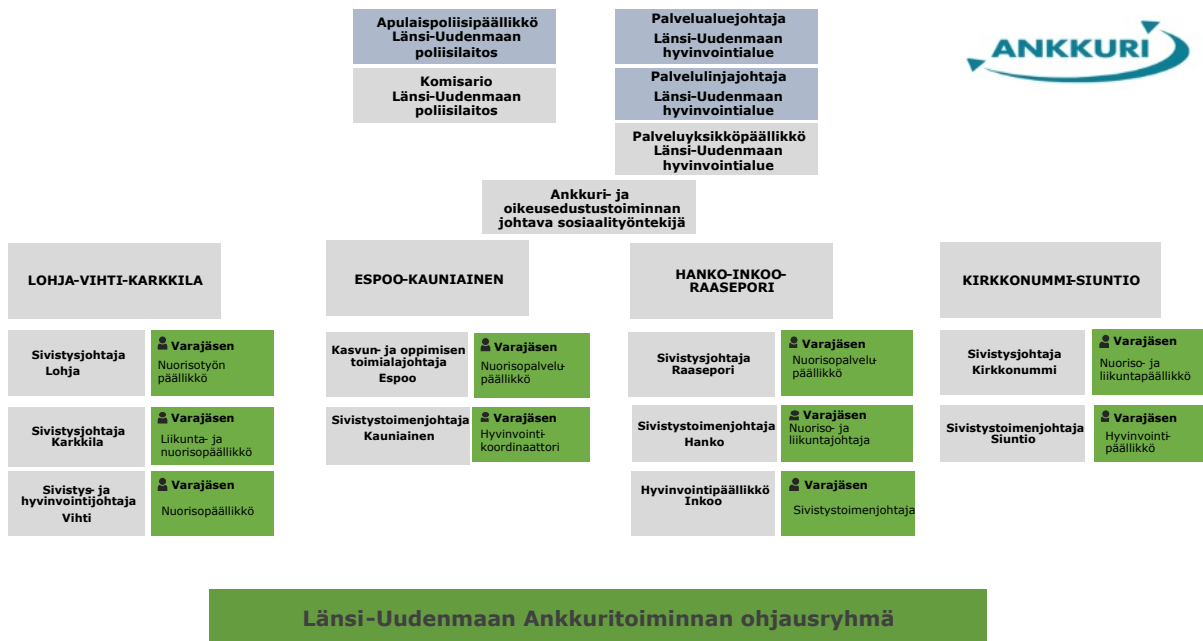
Apulaispoliisipäällikkö Länsi-Uudenmaan poliisilaitos

Komisario Länsi-Uudenmaan poliisilaitos

Palvelualuejohtaja Länsi-Uudenmaan hyvinvointialue

Palvelulinjajohtaja Länsi-Uudenmaan hyvinvointialue

Palveluyksikköpäällikkö Länsi-Uudenmaan hyvinvointialue

ANKKURI

Ankkuri- ja oikeusedustustoiminnan johtava sosiaalityöntekijä

LOHJA-VIHTI-KARKKILA

ESPOO-KAUNIAINEN

HANKO-INKOO-RAASEPORI

KIRKKONUMMI-SIUNTIO

Sivistysjohtaja Lohja

Varajäsen Nuorisotyön päällikkö

Sivistysjohtaja Karkkila

Varajäsen Liikunta- ja nuorisopäällikkö

Sivistys- ja hyvinvointijohtaja Vihti

Varajäsen Nuorisopäällikkö

Kasvun- ja oppimisen toimialajohtaja Espoo

Varajäsen Nuorisopalvelupäällikkö

Sivistystoimenjohtaja Kauniainen

Varajäsen Hyvinvointikoordinaattori

Sivistysjohtaja Raasepori

Varajäsen Nuorisopalvelupäällikkö

Sivistystoimenjohtaja Hanko

Varajäsen Nuoriso- ja liikuntajohtaja

Hyvinvointipäällikkö Inkoo

Varajäsen Sivistystoimenjohtaja

Sivistysjohtaja Kirkkonummi

Varajäsen Nuoriso- ja liikuntapäällikkö

Sivistystoimenjohtaja Siuntio

Varajäsen Hyvinvointipäällikkö

Länsi-Uudenmaan Ankkuritoiminnan ohjausryhmä